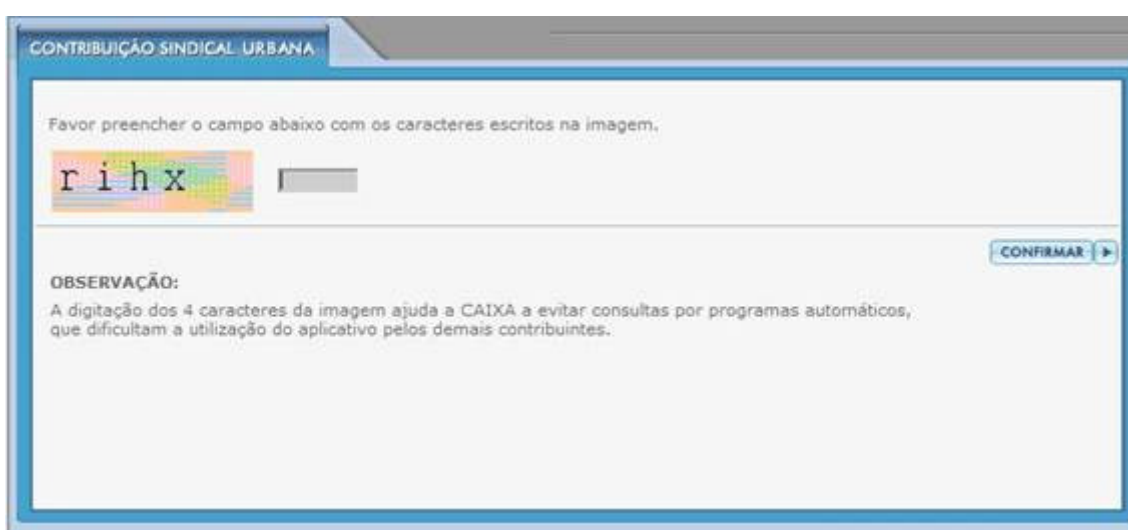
CONTRIBUIÇÃO SINDICAL URBANA

Favor preencher o campo abaixo com os caracteres escritos na imagem.

r i h x

CONFIRMAR

OBSERVAÇÃO:
A digitação dos 4 caracteres da imagem ajuda a CAIXA a evitar consultas por programas automáticos, que dificultam a utilização do aplicativo pelos demais contribuintes.